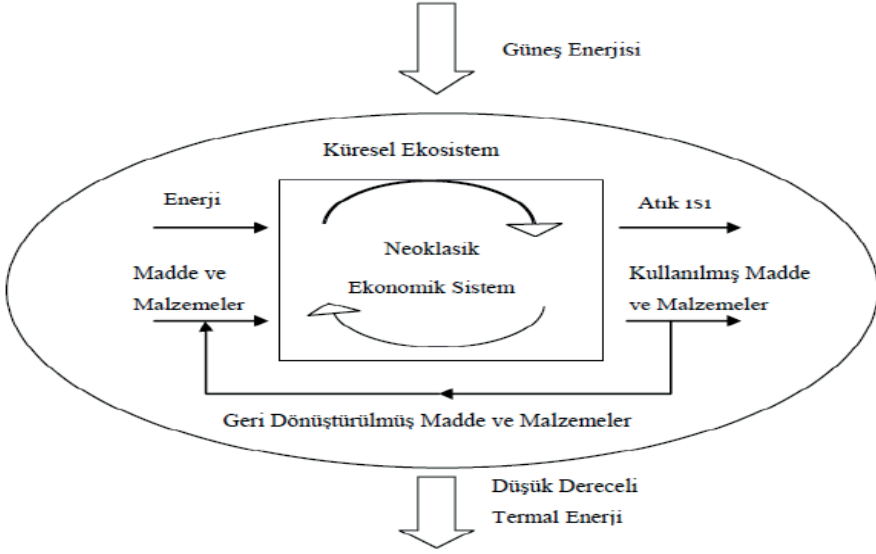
Güneş Enerjisi

Küresel Ekosistem

Enerji

Neoklasik

Ekonomik Sistem

Atık ısı

Madde ve Malzemeler

Kullanılmış Madde ve Malzemeler

Geri Dönüştürülmüş Madde ve Malzemeler

Düşük Dereceli Termal Enerji